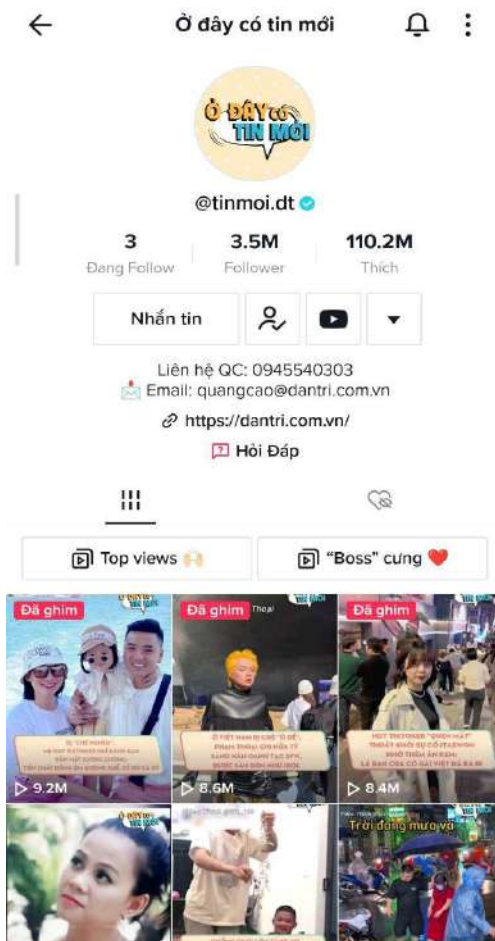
Ở đây có tin mới

Ở ĐÂY CÓ TIN MỚI

@tinmoi.dt

3
Đang Follow

3.5M
Follower

110.2M
Thích

Nhắn tin

Liên hệ QC: 0945540303
Email: quangcao@dantri.com.vn
https://dantri.com.vn/
Hỏi Đáp

Top views
"Boss" cưng

Đã ghim
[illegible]
9.2M

Đã ghim
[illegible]
8.6M

Đã ghim
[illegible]
8.4M

Trời đang mưa và